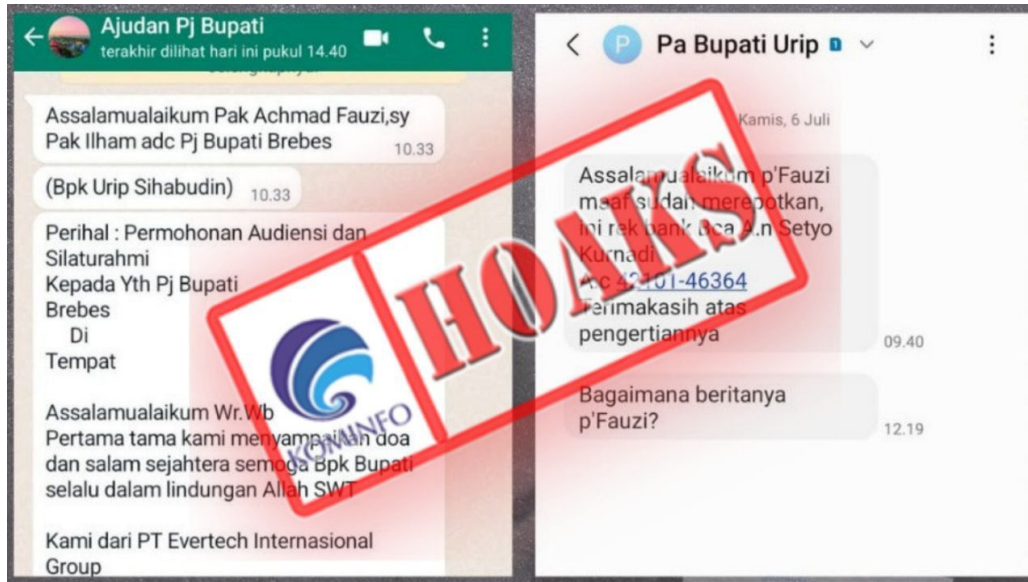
Ajudan Pj Bupati
terakhir dilihat hari ini pukul 14.40

Assalamualaikum Pak Achmad Fauzi,sy Pak Ilham adc Pj Bupati Brebes 10.33

(Bpk Urip Sihabudin) 10.33

Perihal : Permohonan Audiensi dan Silaturahmi
Kepada Yth Pj Bupati Brebes
Di
Tempat

Assalamualaikum Wr.Wb
Pertama tama kami menyampaikan doa dan salam sejahtera semoga Bpk Bupati selalu dalam lindungan Allah SWT

Kami dari PT Evertech Internasional Group

KOMINFO

HOAKS

Pa Bupati Urip

Kamis, 6 Juli

Assalamualaikum p'Fauzi maaf sudah merepotkan, ini rek bank bca A.n Setyo Kurnadi
A/c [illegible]101-46364
Terimakasih atas pengertiannya 09.40

Bagaimana beritanya p'Fauzi? 12.19